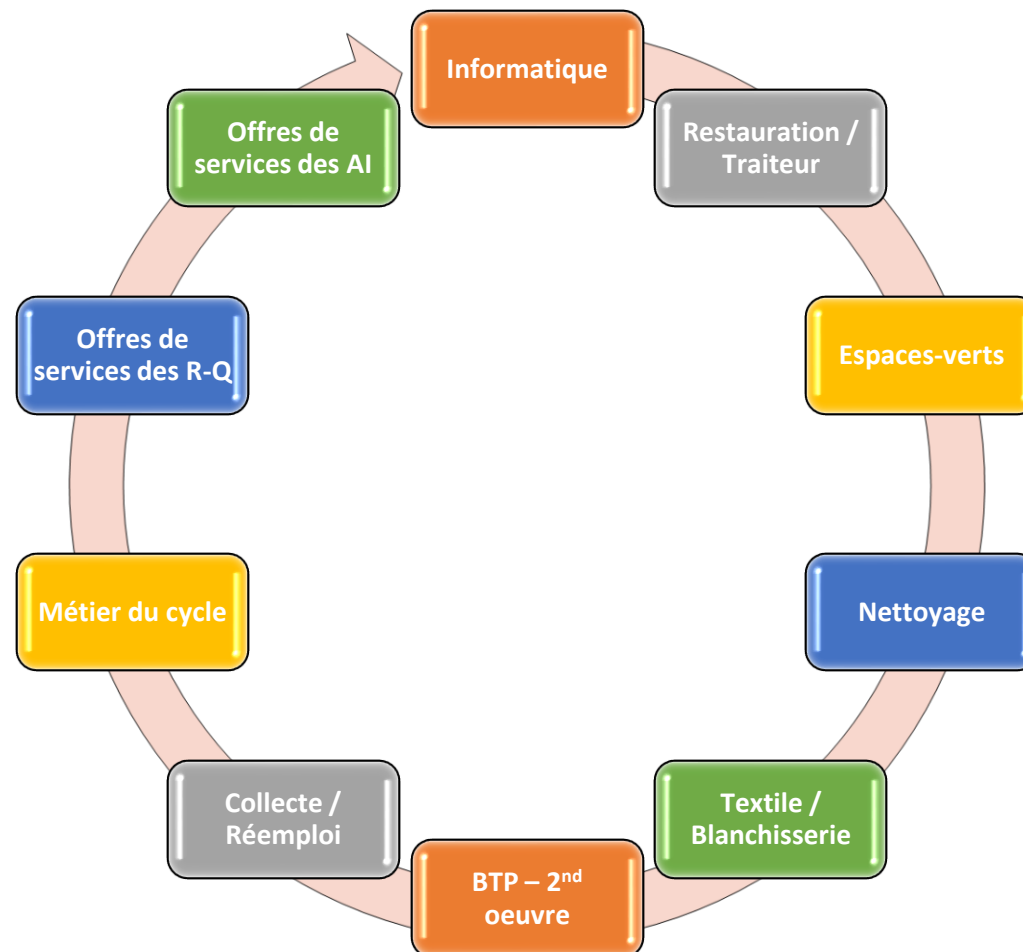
Informatique

Restauration / Traiteur

Espaces-verts

Nettoyage

Textile / Blanchisserie

BTP – 2$^{nd}$ oeuvre

Collecte / Réemploi

Métier du cycle

Offres de services des R-Q

Offres de services des AI